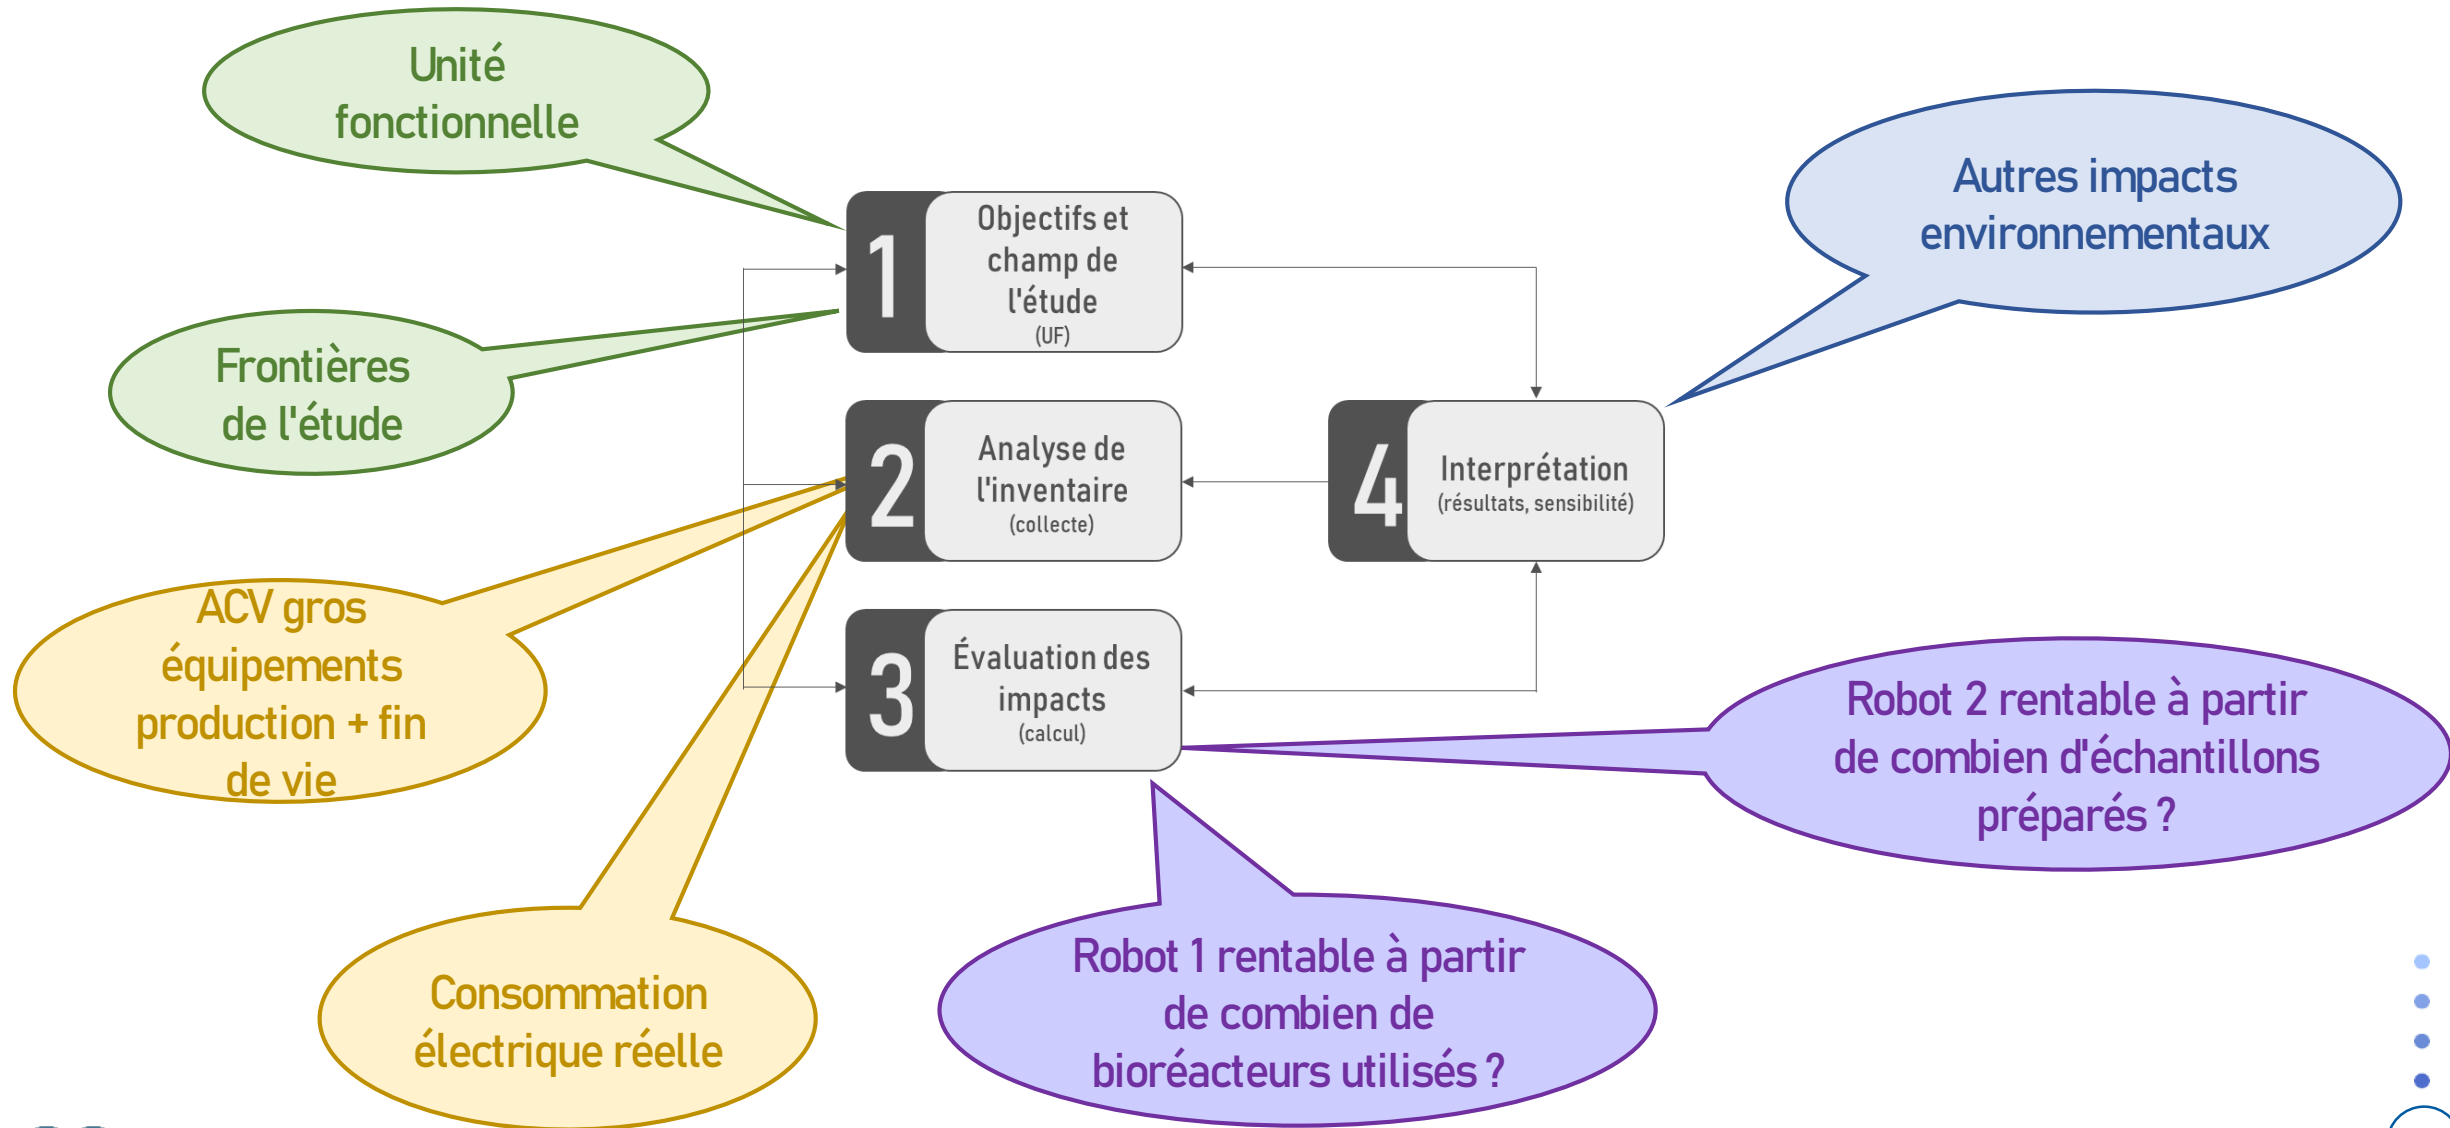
Unité fonctionnelle

Frontières de l'étude

ACV gros équipements production + fin de vie

Consommation électrique réelle

1 Objectifs et champ de l'étude (UF)

2 Analyse de l'inventaire (collecte)

3 Évaluation des impacts (calcul)

4 Interprétation (résultats, sensibilité)

Autres impacts environnementaux

Robot 2 rentable à partir de combien d'échantillons préparés ?

Robot 1 rentable à partir de combien de bioréacteurs utilisés ?